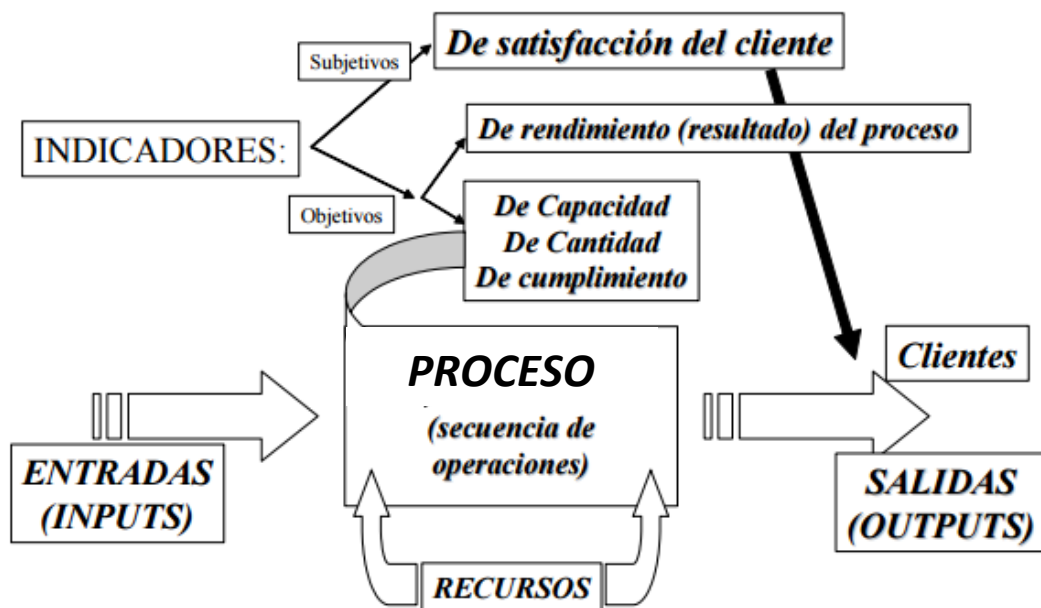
Subjetivos

De satisfacción del cliente

INDICADORES:

De rendimiento (resultado) del proceso

Objetivos

De Capacidad
De Cantidad
De cumplimiento

PROCESO
(secuencia de operaciones)

Clientes

ENTRADAS (INPUTS)

SALIDAS (OUTPUTS)

RECURSOS